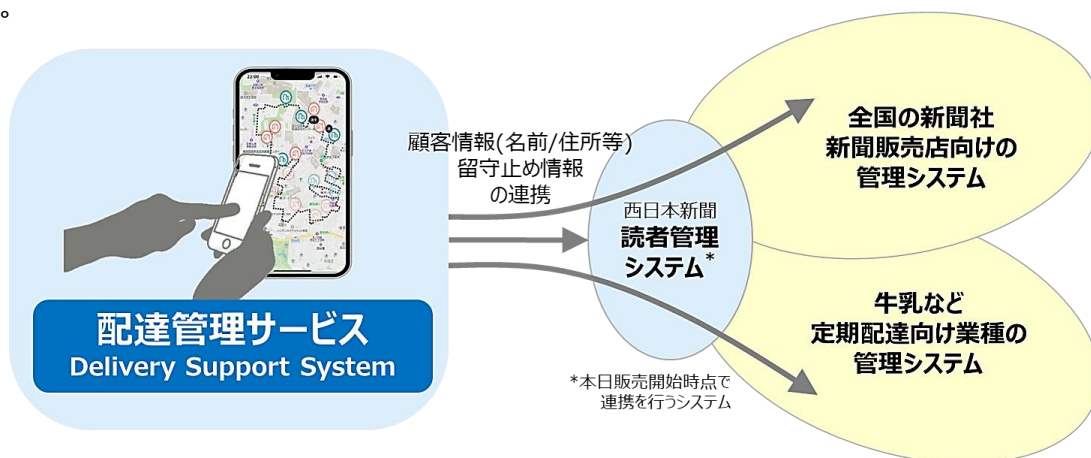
。

配達管理サービス
Delivery Support System

顧客情報(名前/住所等)
留守止め情報
の連携

西日本新聞
読者管理
システム*

全国の新聞社
新聞販売店向けの
管理システム

牛乳など
定期配達向け業種の
管理システム

*本日販売開始時点で
連携を行うシステム